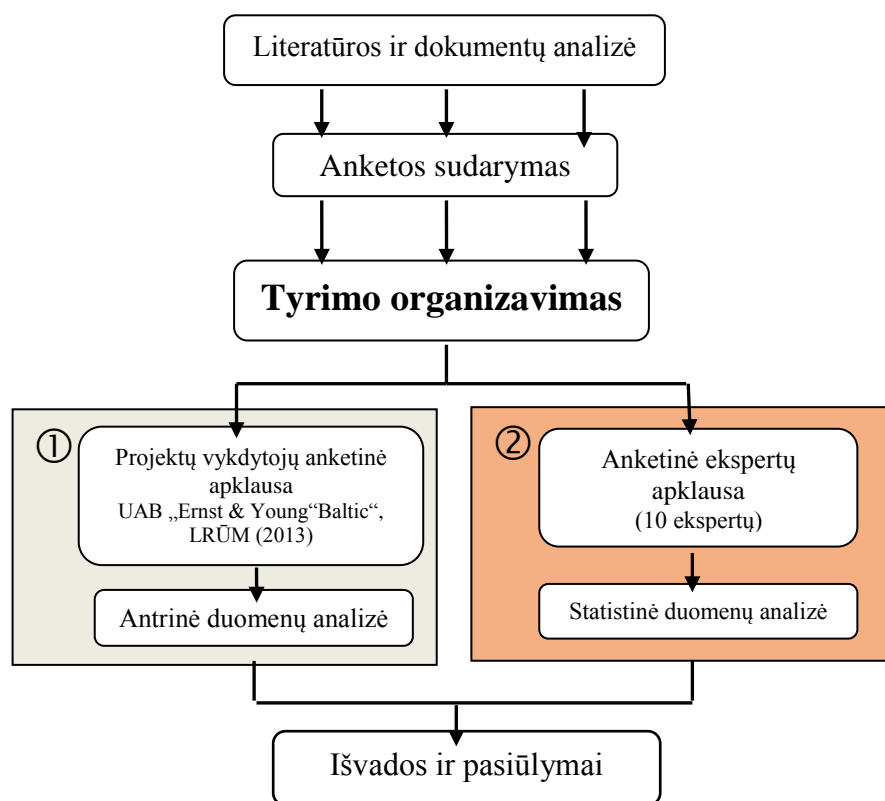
Literatūros ir dokumentų analizė

Anketos sudarymas

Tyrimo organizavimas

①

Projektų vykdytojų anketinė apklausa UAB „Ernst & Young"Baltic", LRŪM (2013)

Antrinė duomenų analizė

②

Anketinė ekspertų apklausa (10 ekspertų)

Statistinė duomenų analizė

Išvados ir pasiūlymai